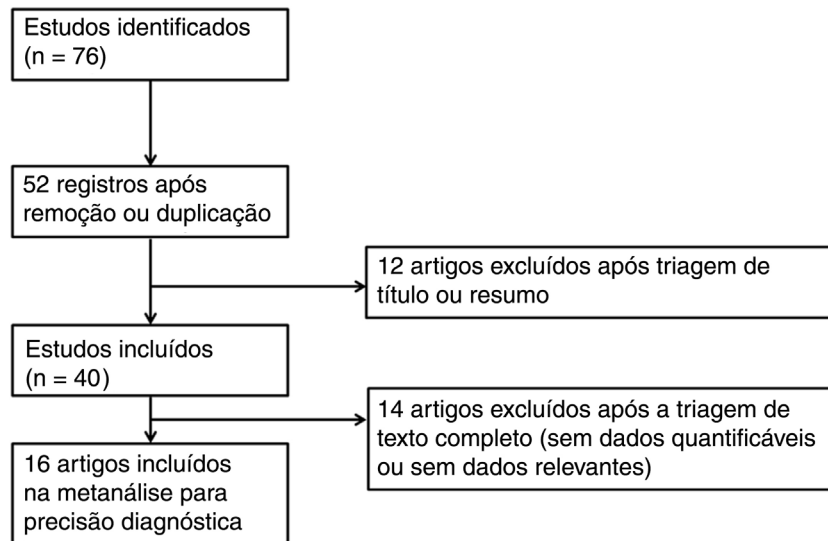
Estudos identificados
(n = 76)

52 registros após
remoção ou duplicação

12 artigos excluídos após triagem de
título ou resumo

Estudos incluídos
(n = 40)

14 artigos excluídos após a triagem de
texto completo (sem dados quantificáveis
ou sem dados relevantes)

16 artigos incluídos
na metanálise para
precisão diagnóstica